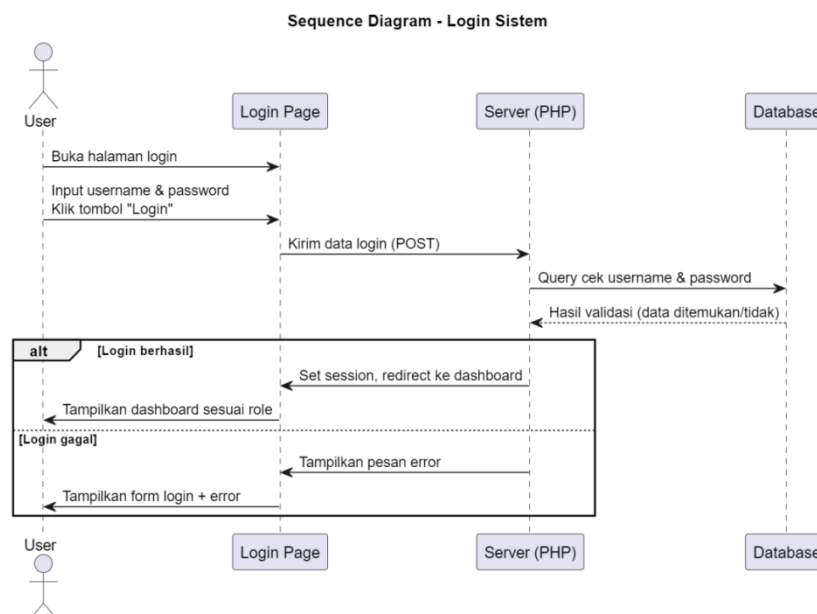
Sequence Diagram - Login Sistem

User

Login Page

Server (PHP)

Database

Buka halaman login

Input username & password
Klik tombol "Login"

Kirim data login (POST)

Query cek username & password

Hasil validasi (data ditemukan/tidak)

alt [Login berhasil]

Set session, redirect ke dashboard

Tampilkan dashboard sesuai role

[Login gagal]

Tampilkan pesan error

Tampilkan form login + error

User

Login Page

Server (PHP)

Database